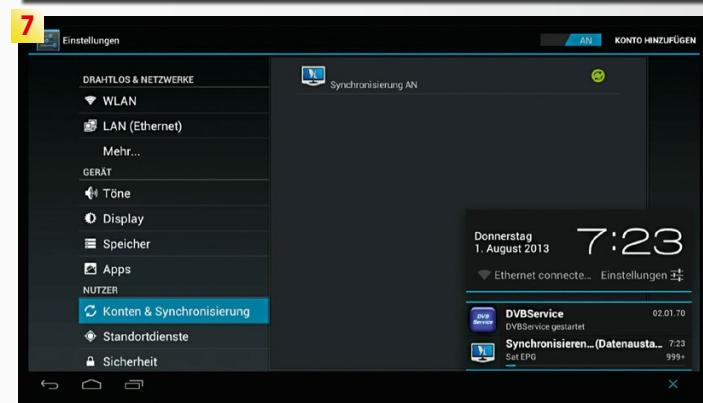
7

Einstellungen

AN

KONTO HINZUFÜGEN

DRAHTLOS & NETZWERKE

WLAN

LAN (Ethernet)

Mehr...

GERÄT

Töne

Display

Speicher

Apps

NUTZER

Konten & Synchronisierung

Standortdienste

Sicherheit

Synchronisierung AN

Donnerstag
1. August 2013

7:23

Ethernet connecte...

Einstellungen

DVBService
DVBService gestartet
02.01.70

Synchronisieren...(Datenausta...
Sat EPG
7:23
999+